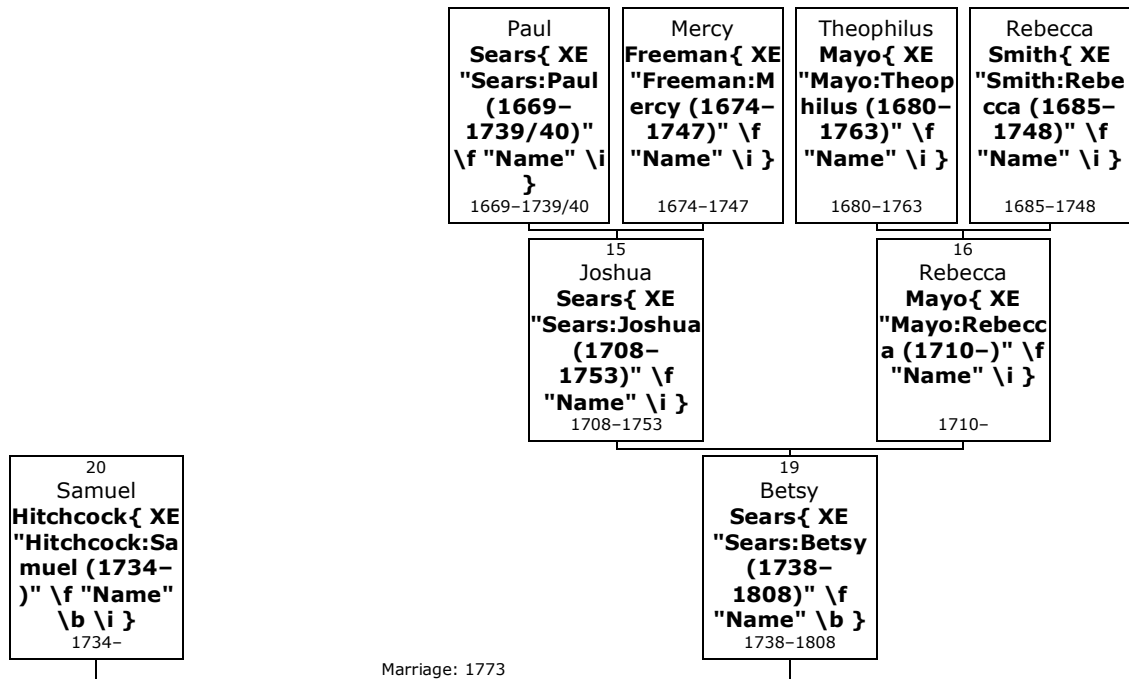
Paul
**Sears{ XE "Sears:Paul (1669–1739/40)" \f "Name" \i }**
1669–1739/40

Mercy
**Freeman{ XE "Freeman:Mercy (1674–1747)" \f "Name" \i }**
1674–1747

Theophilus
**Mayo{ XE "Mayo:Theophilus (1680–1763)" \f "Name" \i }**
1680–1763

Rebecca
**Smith{ XE "Smith:Rebecca (1685–1748)" \f "Name" \i }**
1685–1748

15
Joshua
**Sears{ XE "Sears:Joshua (1708–1753)" \f "Name" \i }**
1708–1753

16
Rebecca
**Mayo{ XE "Mayo:Rebecca (1710–)" \f "Name" \i }**
1710–

20
Samuel
**Hitchcock{ XE "Hitchcock:Samuel (1734–)" \f "Name" \b \i }**
1734–

19
Betsy
**Sears{ XE "Sears:Betsy (1738–1808)" \f "Name" \b }**
1738–1808

Marriage: 1773